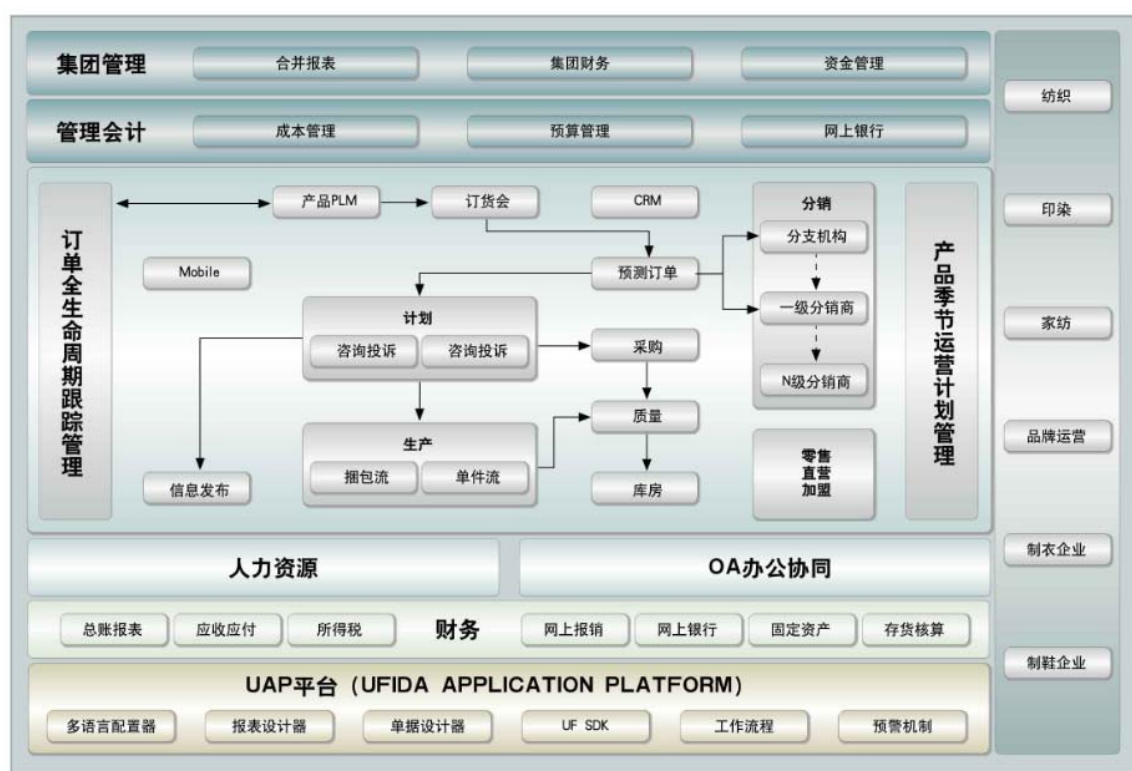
集团管理 合并报表 集团财务 资金管理

管理会计 成本管理 预算管理 网上银行

订单全生命周期跟踪管理

产品PLM 订货会 CRM

Mobile

预测订单

计划
咨询投诉 咨询投诉

采购

质量

生产
捆包流 单件流

库房

信息发布

分销
分支机构
一级分销商
N级分销商

零售
直营
加盟

产品季节运营计划管理

人力资源

OA办公协同

总账报表 应收应付 所得税 财务 网上报销 网上银行 固定资产 存货核算

UAP平台（UFIDA APPLICATION PLATFORM）

多语言配置器 报表设计器 单据设计器 UF SDK 工作流程 预警机制

纺织

印染

家纺

品牌运营

制衣企业

制鞋企业